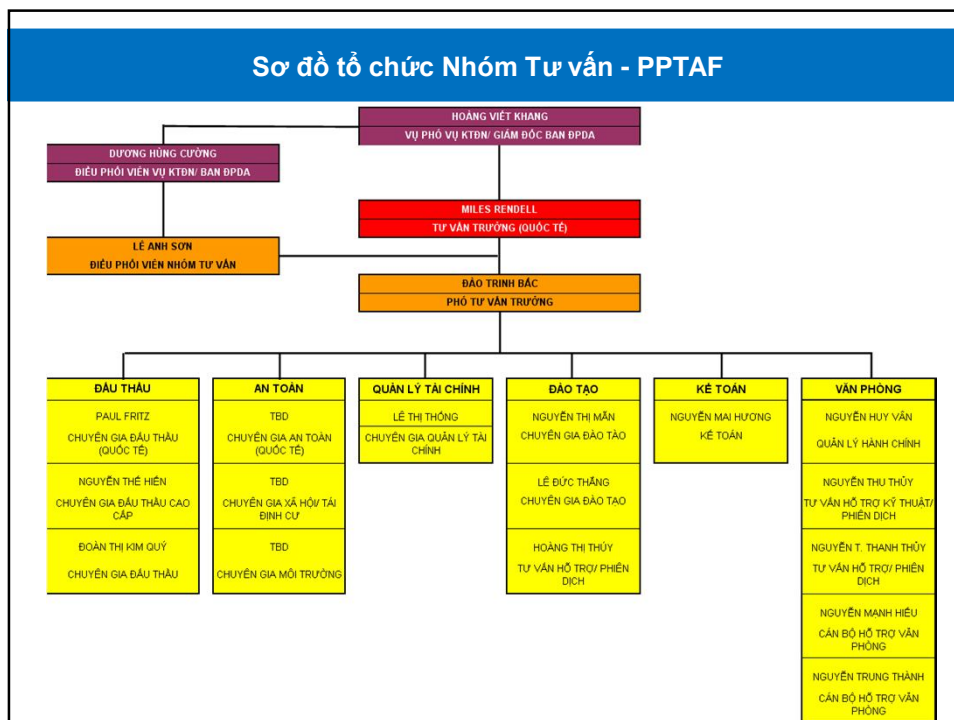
Sơ đồ tổ chức Nhóm Tư vấn - PPTAF

HOÀNG VIẾT KHANG
VỤ PHÓ VỤ KTĐN/ GIÁM ĐỐC BAN ĐPDA

DƯƠNG HÙNG CƯỜNG
ĐIỀU PHỐI VIÊN VỤ KTĐN/ BAN ĐPDA

MILES RENDELL
TƯ VẤN TRƯỞNG (QUỐC TẾ)

LÊ ANH SƠN
ĐIỀU PHỐI VIÊN NHÓM TƯ VẤN

ĐÀO TRỊNH BẮC
PHÓ TƯ VẤN TRƯỞNG

ĐẤU THẦU
PAUL FRITZ
CHUYÊN GIA ĐẤU THẦU (QUỐC TẾ)
NGUYỄN THẾ HIỂN
CHUYÊN GIA ĐẤU THẦU CAO CẤP
ĐOÀN THỊ KIM QUÝ
CHUYÊN GIA ĐẤU THẦU

AN TOÀN
TBD
CHUYÊN GIA AN TOÀN (QUỐC TẾ)
TBD
CHUYÊN GIA XÃ HỘI/ TÁI ĐỊNH CƯ
TBD
CHUYÊN GIA MÔI TRƯỜNG

QUẢN LÝ TÀI CHÍNH
LÊ THỊ THỐNG
CHUYÊN GIA QUẢN LÝ TÀI CHÍNH

ĐÀO TẠO
NGUYỄN THỊ MẪN
CHUYÊN GIA ĐÀO TẠO
LÊ ĐỨC THẮNG
CHUYÊN GIA ĐÀO TẠO
HOÀNG THỊ THÚY
TƯ VẤN HỖ TRỢ/ PHIÊN DỊCH

KẾ TOÁN
NGUYỄN MAI HƯƠNG
KẾ TOÁN

VĂN PHÒNG
NGUYỄN HUY VẤN
QUẢN LÝ HÀNH CHÍNH
NGUYỄN THU THỦY
TƯ VẤN HỖ TRỢ KỸ THUẬT/ PHIÊN DỊCH
NGUYỄN T. THANH THỦY
TƯ VẤN HỖ TRỢ/ PHIÊN DỊCH
NGUYỄN MẠNH HIẾU
CÁN BỘ HỖ TRỢ VĂN PHÒNG
NGUYỄN TRUNG THÀNH
CÁN BỘ HỖ TRỢ VĂN PHÒNG